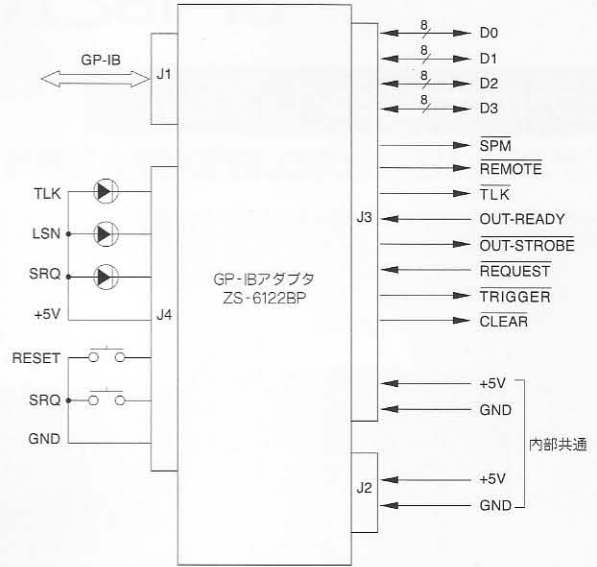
GP-IB

J1

8 D0
8 D1
8 D2
8 D3

TLK
LSN
SRQ
+5V

J4

RESET
SRQ
GND

GP-IBアダプタ
ZS-6122BP

J3

$\overline{\text{SPM}}$
$\overline{\text{REMOTE}}$
$\overline{\text{TLK}}$
OUT-READY
$\overline{\text{OUT-STROBE}}$
$\overline{\text{REQUEST}}$
$\overline{\text{TRIGGER}}$
$\overline{\text{CLEAR}}$

+5V
GND

内部共通

J2

+5V
GND